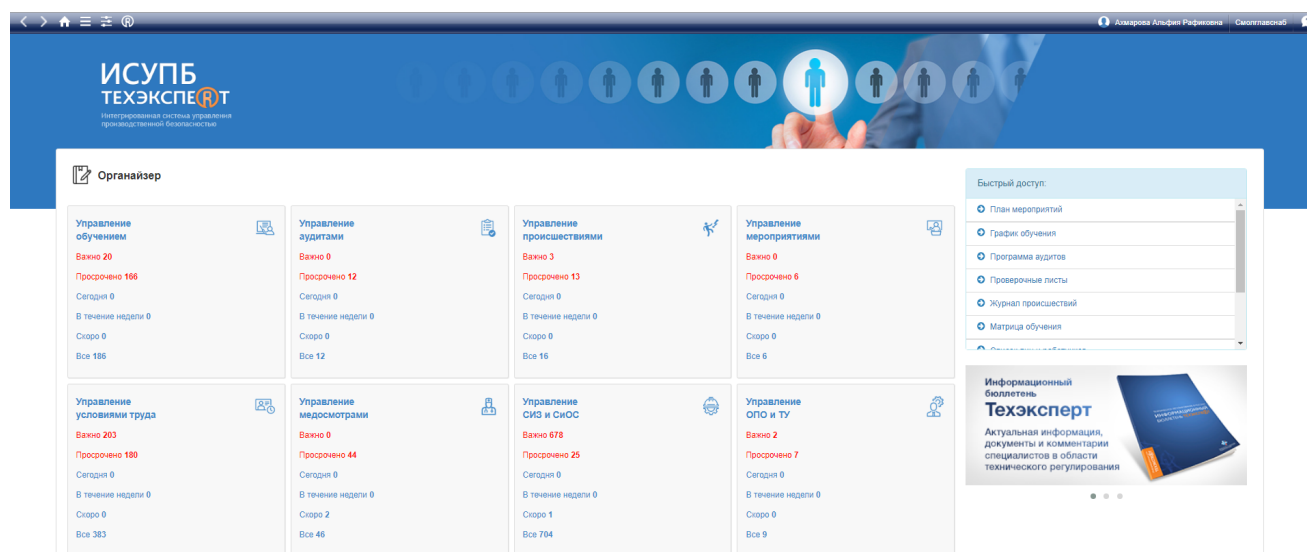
Азмарова Альфия Рафиковна Смоленскавснаб

ИСУПБ
ТЕХЭКСПЕРТ
Интегрированная система управления производственной безопасностью

Органайзер

Управление обучением
Важно 20
Просрочено 166
Сегодня 0
В течение недели 0
Скоро 0
Все 186

Управление аудитами
Важно 0
Просрочено 12
Сегодня 0
В течение недели 0
Скоро 0
Все 12

Управление происшествиями
Важно 3
Просрочено 13
Сегодня 0
В течение недели 0
Скоро 0
Все 16

Управление мероприятиями
Важно 0
Просрочено 6
Сегодня 0
В течение недели 0
Скоро 0
Все 6

Управление условиями труда
Важно 203
Просрочено 180
Сегодня 0
В течение недели 0
Скоро 0
Все 383

Управление медосмотрами
Важно 0
Просрочено 44
Сегодня 0
В течение недели 0
Скоро 2
Все 46

Управление СИЗ и СиОС
Важно 678
Просрочено 25
Сегодня 0
В течение недели 0
Скоро 1
Все 704

Управление ОПО и ТУ
Важно 2
Просрочено 7
Сегодня 0
В течение недели 0
Скоро 0
Все 9

Быстрый доступ:
План мероприятий
График обучения
Программа аудитов
Проверочные листы
Журнал происшествий
Матрица обучения
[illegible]

Информационный бюллетень
Техэксперт
Актуальная информация, документы и комментарии специалистов в области технического регулирования